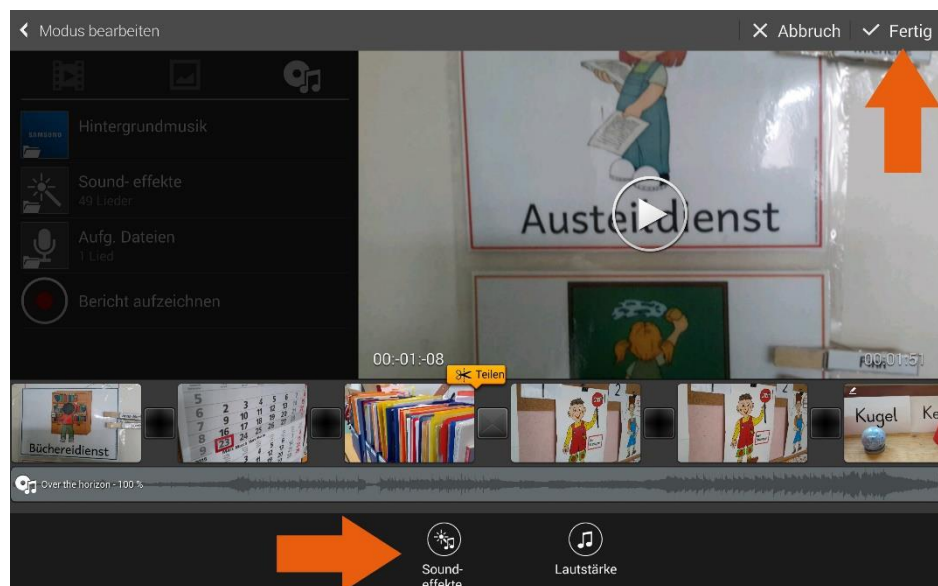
Modus bearbeiten

Abbruch

Fertig

Hintergrundmusik

Sound- effekte
49 Lieder

Aufg. Dateien
1 Lied

Bericht aufzeichnen

Austeildienst

00:-01:-08

00:01:51

Teilen

Büchereidienst

Kugel

Over the horizon - 100 %

Sound-effekte

Lautstärke